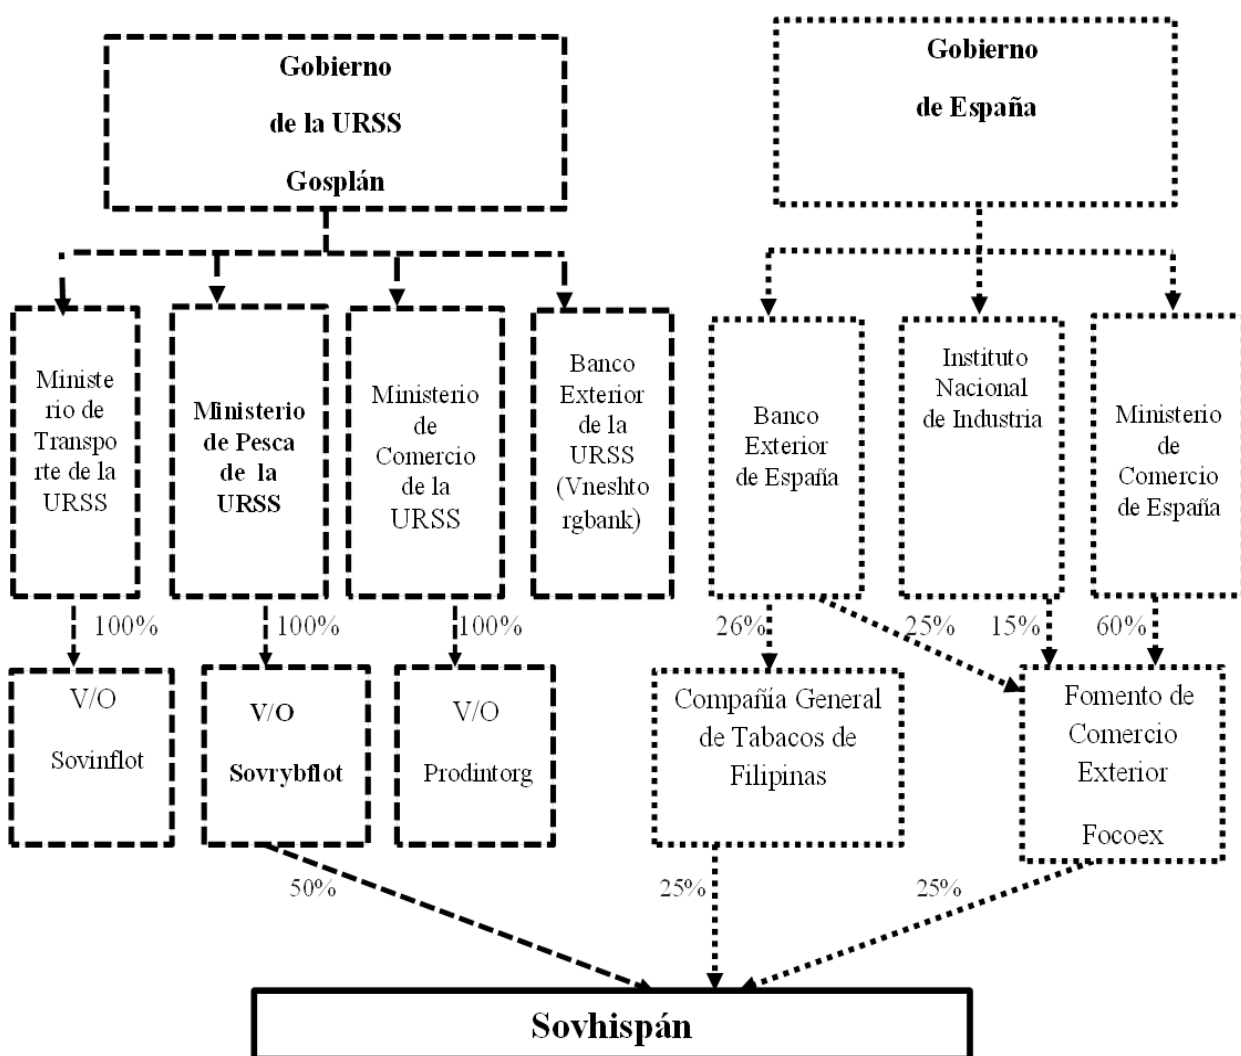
Gobierno de la URSS Gosplán

Gobierno de España

Ministerio de Transporte de la URSS

Ministerio de Pesca de la URSS

Ministerio de Comercio de la URSS

Banco Exterior de la URSS (Vneshtorgbank)

Banco Exterior de España

Instituto Nacional de Industria

Ministerio de Comercio de España

100%

100%

100%

26%

25%

15%

60%

V/O Sovinflot

V/O Sovrybflot

V/O Prodintorg

Compañía General de Tabacos de Filipinas

Fomento de Comercio Exterior Focoex

50%

25%

25%

Sovhispán